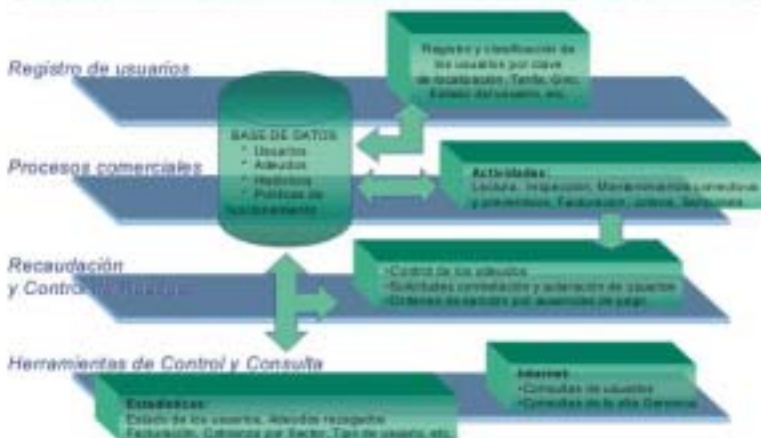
Registro de usuarios

Registro y clasificación de los usuarios por clave de localización, Tarifa, Giro, Estado del usuario, etc.

BASE DE DATOS
* Usuarios
* Adeudos
* Históricos
* Políticas de funcionamiento

Procesos comerciales

Actividades:
Lectura, Inspección, Mantenimientos correctivos y preventivos, Facturación, cortes, Sanciones

Recaudación
y Control de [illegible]

-Control de los adeudos
-Solicitudes contratación y alteración de usuarios
-Órdenes de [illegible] por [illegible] de pago

Herramientas de Control y Consulta

Internet:
•Consultas de usuarios
•Consultas de la alta Gerencial

Estadísticas:
Estado de los usuarios, Adeudos rezagados, Facturación, Cobranza por Sector, Tipo de usuario, etc.